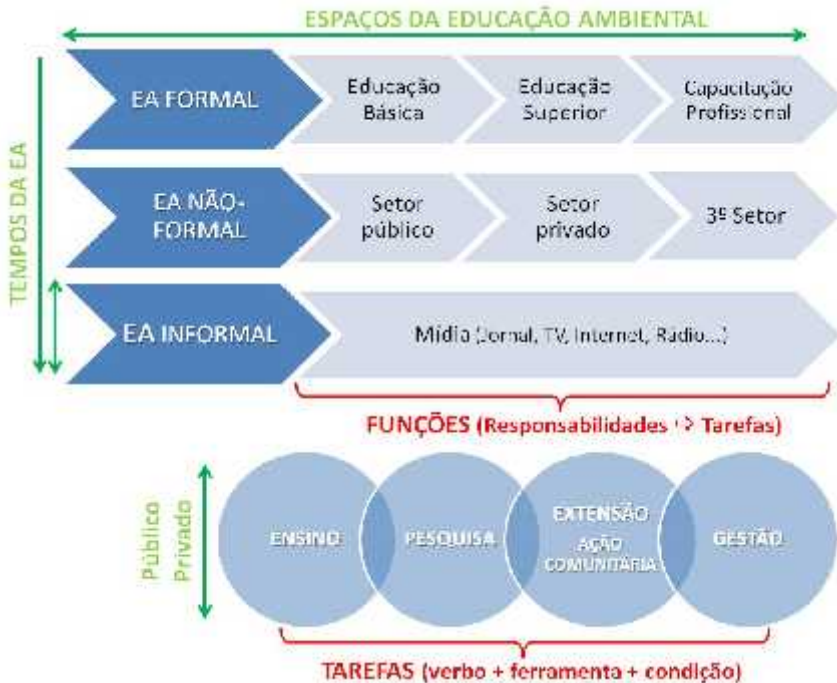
ESPAÇOS DA EDUCAÇÃO AMBIENTAL

TEMPOS DA EA

EA FORMAL

Educação Básica

Educação Superior

Capacitação Profissional

EA NÃO-FORMAL

Setor público

Setor privado

3º Setor

EA INFORMAL

Mídia (Jornal, TV, Internet, Radio...)

FUNÇÕES (Responsabilidades -> Tarefas)

Público

Privado

ENSINO

PESQUISA

EXTENSÃO

AÇÃO COMUNITÁRIA

GESTÃO

TAREFAS (verbo + ferramenta + condição)